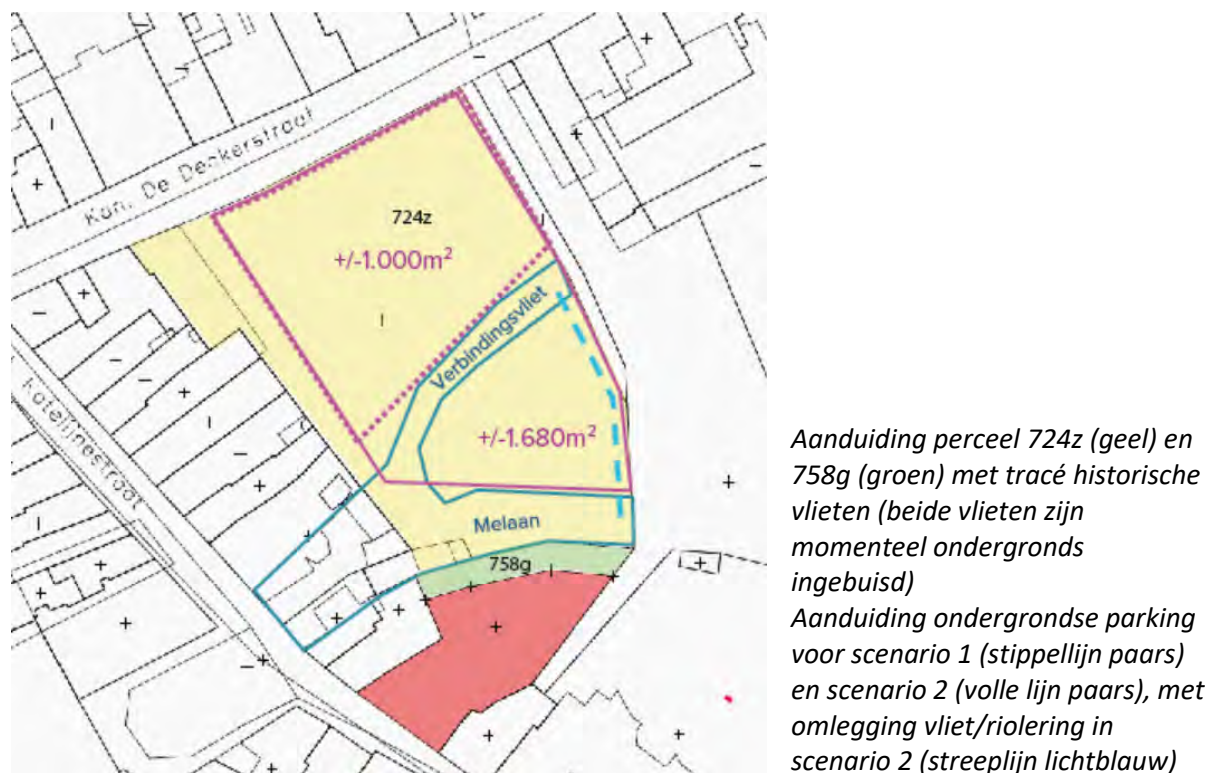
Kan. De Deckerstraat

724z

+/-1.000m$^2$

Verbindingsvliet

Katelijnestraat

+/-1.680m$^2$

Melaan

758g

*Aanduiding perceel 724z (geel) en 758g (groen) met tracé historische vlieten (beide vlieten zijn momenteel ondergronds ingebuisd)*
*Aanduiding ondergrondse parking voor scenario 1 (stippellijn paars) en scenario 2 (volle lijn paars), met omlegging vliet/riolering in scenario 2 (streeplijn lichtblauw)*